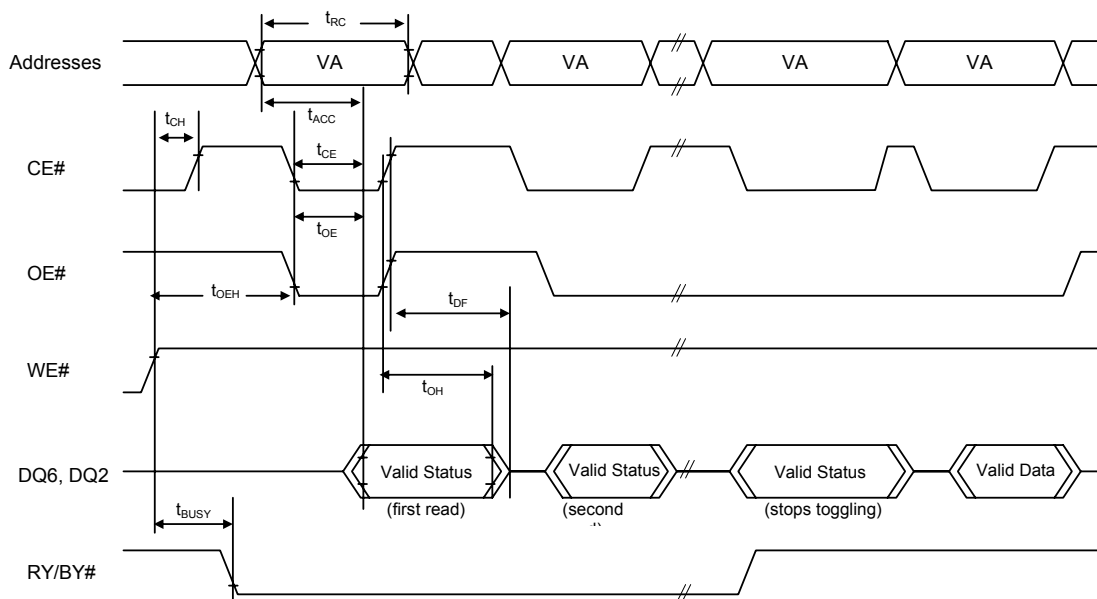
$t_{RC}$

Addresses

VA

VA

VA

VA

$t_{ACC}$

$t_{CH}$

CE#

$t_{CE}$

$t_{OE}$

OE#

$t_{OEH}$

$t_{DF}$

WE#

$t_{OH}$

DQ6, DQ2

Valid Status

Valid Status

Valid Status

Valid Data

$t_{BUSY}$

(first read)

(second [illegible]

(stops toggling)

RY/BY#